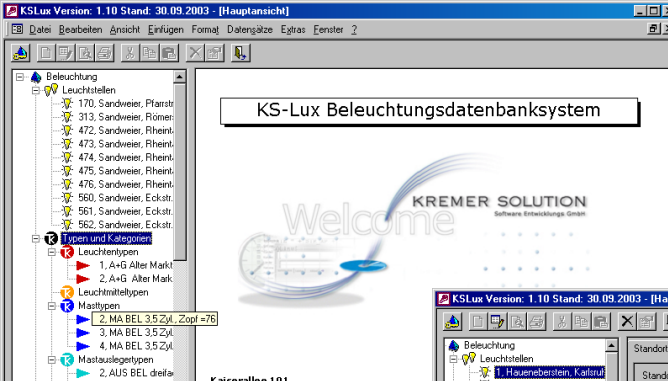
KSLux Version: 1.10 Stand: 30.09.2003 - [Hauptansicht]

Datei Bearbeiten Ansicht Einfügen Format Datensätze Extras Fenster ?

Beleuchtung
Leuchtstellen
170, Sandweier, Pfarrstr
313, Sandweier, Römers
472, Sandweier, Rheinta
473, Sandweier, Rheinta
474, Sandweier, Rheinta
475, Sandweier, Rheinta
476, Sandweier, Rheinta
560, Sandweier, Eckstr.
561, Sandweier, Eckstr.
562, Sandweier, Eckstr.
Typen und Kategorien
Leuchtentypen
1, A+G Alter Markt
2, A+G Alter Markt
Leuchtmitteltypen
Masttypen
2, MA BEL 3,5 Zyl, Zopf =76
3, MA BEL 3,5 Zyl
4, MA BEL 3,5 Zyl
Mastauslegertypen
2, AUS BEL dreifac

KS-Lux Beleuchtungsdatenbanksystem

Welcome

KREMER SOLUTION
Software Entwicklungs GmbH

Kaiserallee 101

KSLux Version: 1.10 Stand: 30.09.2003 - [Haupt

Beleuchtung
Leuchtstellen
1, Hauenebersten, Karlsruh

Standort